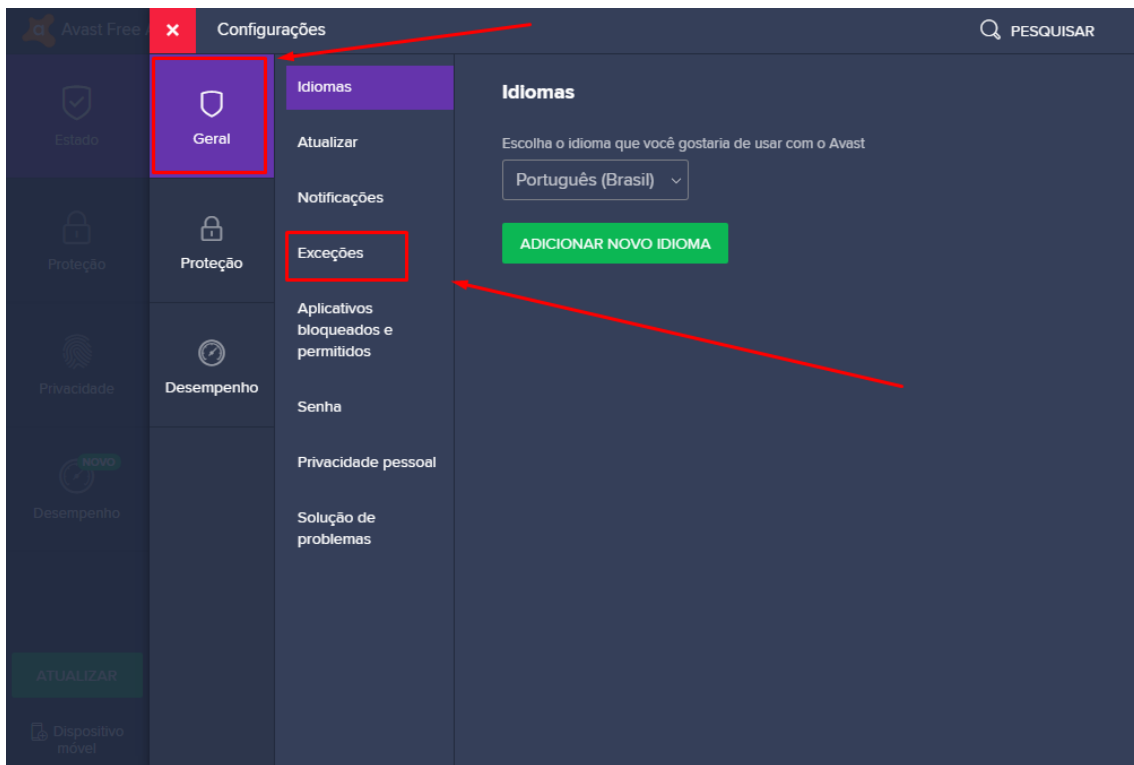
Avast Free

×

Configurações

PESQUISAR

Estado

Proteção

Privacidade

NOVO

Desempenho

ATUALIZAR

Dispositivo móvel

Geral

Proteção

Desempenho

Idiomas

Atualizar

Notificações

Exceções

Aplicativos bloqueados e permitidos

Senha

Privacidade pessoal

Solução de problemas

Idiomas

Escolha o idioma que você gostaria de usar com o Avast

Português (Brasil)

ADICIONAR NOVO IDIOMA